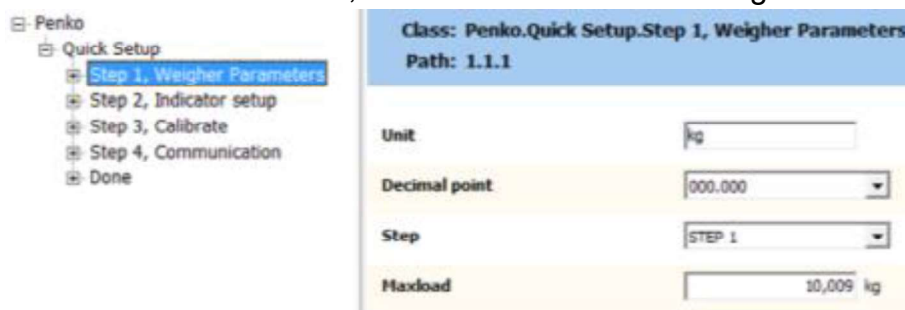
Penko
Quick Setup
Step 1, Weigher Parameters
Step 2, Indicator setup
Step 3, Calibrate
Step 4, Communication
Done

Class: Penko.Quick Setup.Step 1, Weigher Parameters
Path: 1.1.1

Unit kg

Decimal point 000.000

Step STEP 1

Maxload 10,009 kg